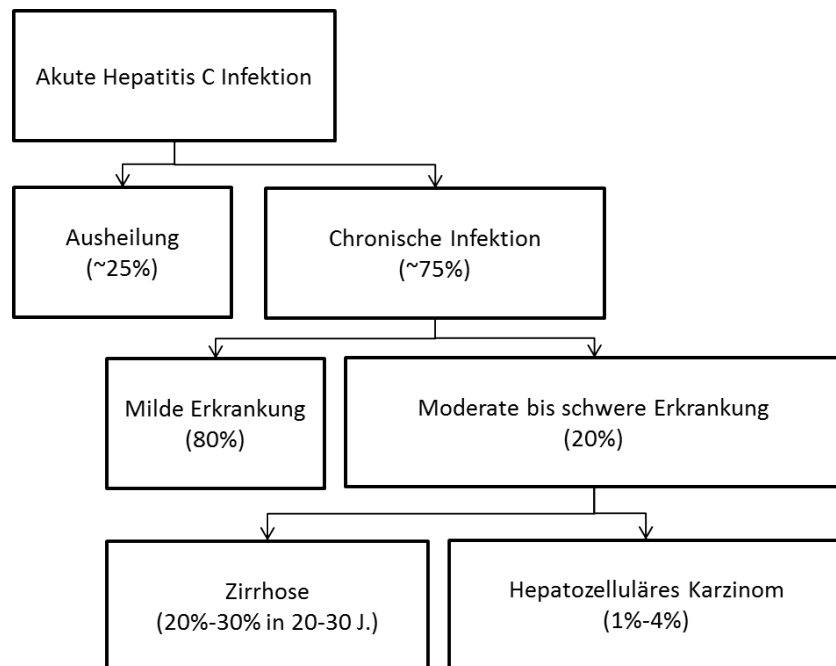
Akute Hepatitis C Infektion

Ausheilung
(~25%)

Chronische Infektion
(~75%)

Milde Erkrankung
(80%)

Moderate bis schwere Erkrankung
(20%)

Zirrhose
(20%-30% in 20-30 J.)

Hepatozelluläres Karzinom
(1%-4%)